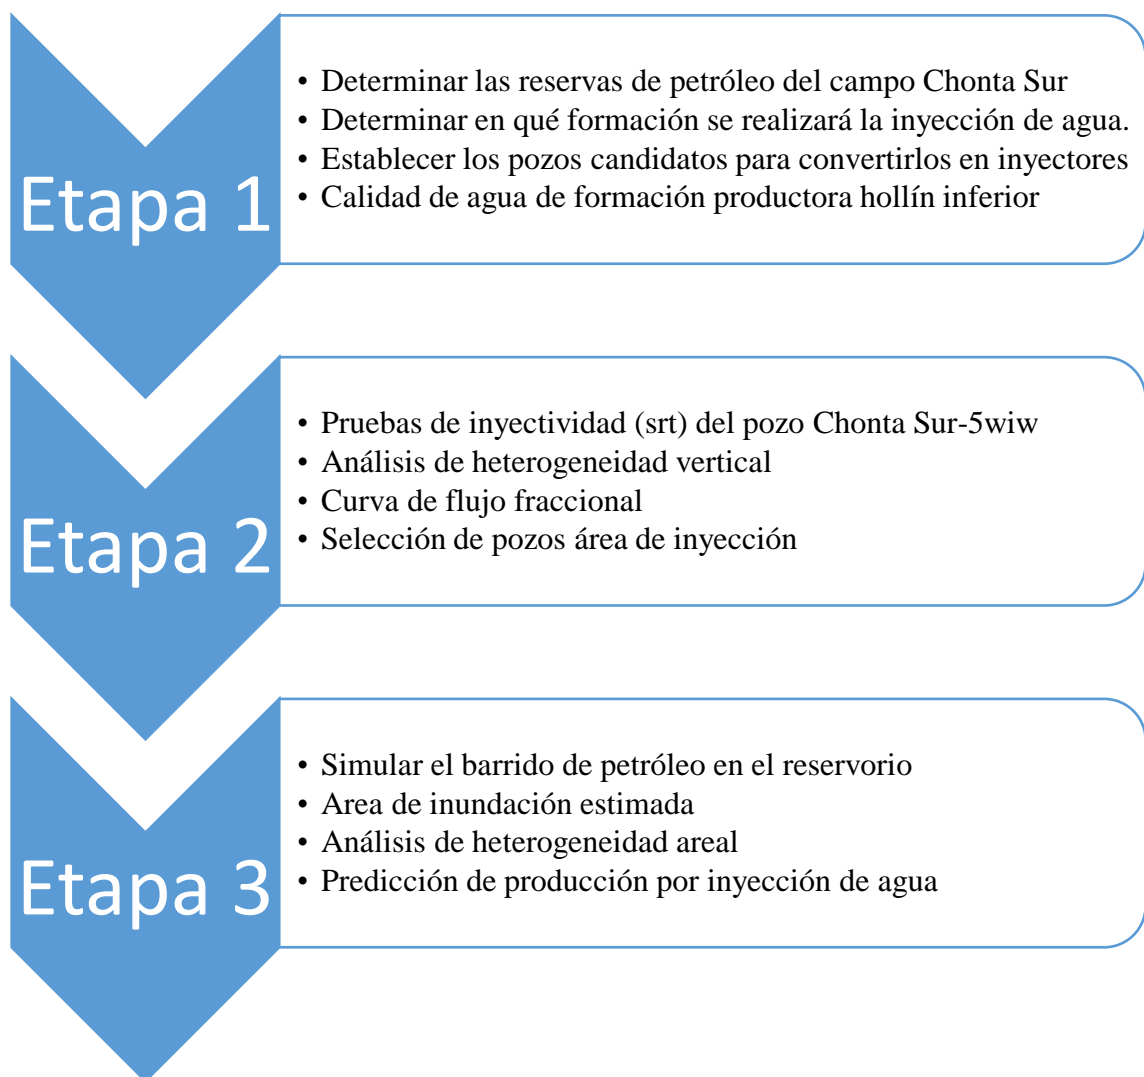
Etapa 1

- Determinar las reservas de petróleo del campo Chonta Sur
- Determinar en qué formación se realizará la inyección de agua.
- Establecer los pozos candidatos para convertirlos en inyectores
- Calidad de agua de formación productora hollín inferior

Etapa 2

- Pruebas de inyectividad (srt) del pozo Chonta Sur-5wiw
- Análisis de heterogeneidad vertical
- Curva de flujo fraccional
- Selección de pozos área de inyección

Etapa 3

- Simular el barrido de petróleo en el reservorio
- Area de inundación estimada
- Análisis de heterogeneidad areal
- Predicción de producción por inyección de agua